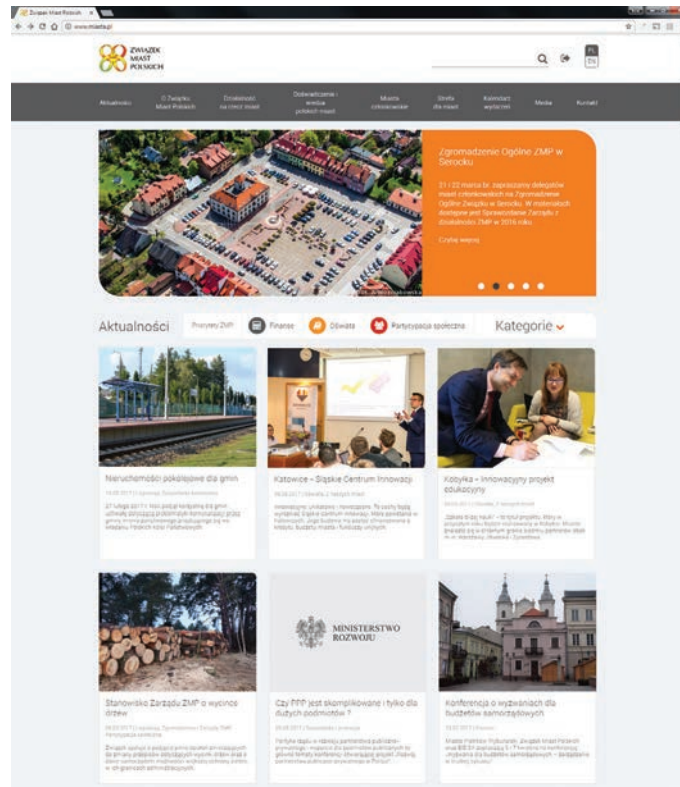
Związek Miast Polskich

www.miasta.pl

ZWIĄZEK MIAST POLSKICH

PL EN

Aktualności | O Związku Miast Polskich | Działalność na rzecz miast | Doświadczenia i wiedza polskich miast | Miasta członkowskie | Strefa dla miast | Kalendarz wydarzeń | Media | Kontakt

Zgromadzenie Ogólne ZMP w Serocku

21 i 22 marca br. zapraszamy delegatów miast członkowskich na Zgromadzenie Ogólne Związku w Serocku. W materiałach dostępne jest Sprawozdanie Zarządu z działalności ZMP w 2016 roku.

Czytaj więcej

Aktualności | Przeczytaj ZMP | Finanse | Oświata | Partycypacja społeczna | Kategorie

Nieruchomości pokolejowe dla gmin

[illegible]

Katowice – Śląskie Centrum Innowacji

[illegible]

Kobyłka – innowacyjny projekt edukacyjny

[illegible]

Stanowisko Zarządu ZMP o wycince drzew

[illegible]

MINISTERSTWO ROZWOJU

Czy PPP jest skomplikowane i tylko dla dużych podmiotów ?

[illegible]

Konferencja o wyzwaniach dla budżetów samorządowych

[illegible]